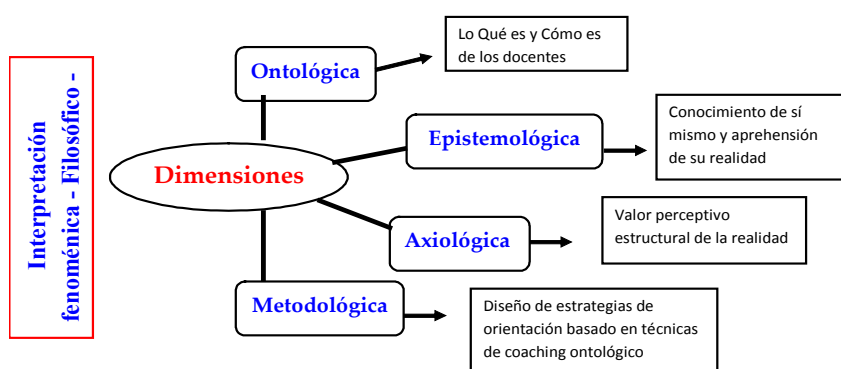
Interpretación fenoménica - Filosófico -

Dimensiones

Ontológica

Lo Qué es y Cómo es de los docentes

Epistemológica

Conocimiento de sí mismo y aprehensión de su realidad

Axiológica

Valor perceptivo estructural de la realidad

Metodológica

Diseño de estrategias de orientación basado en técnicas de coaching ontológico